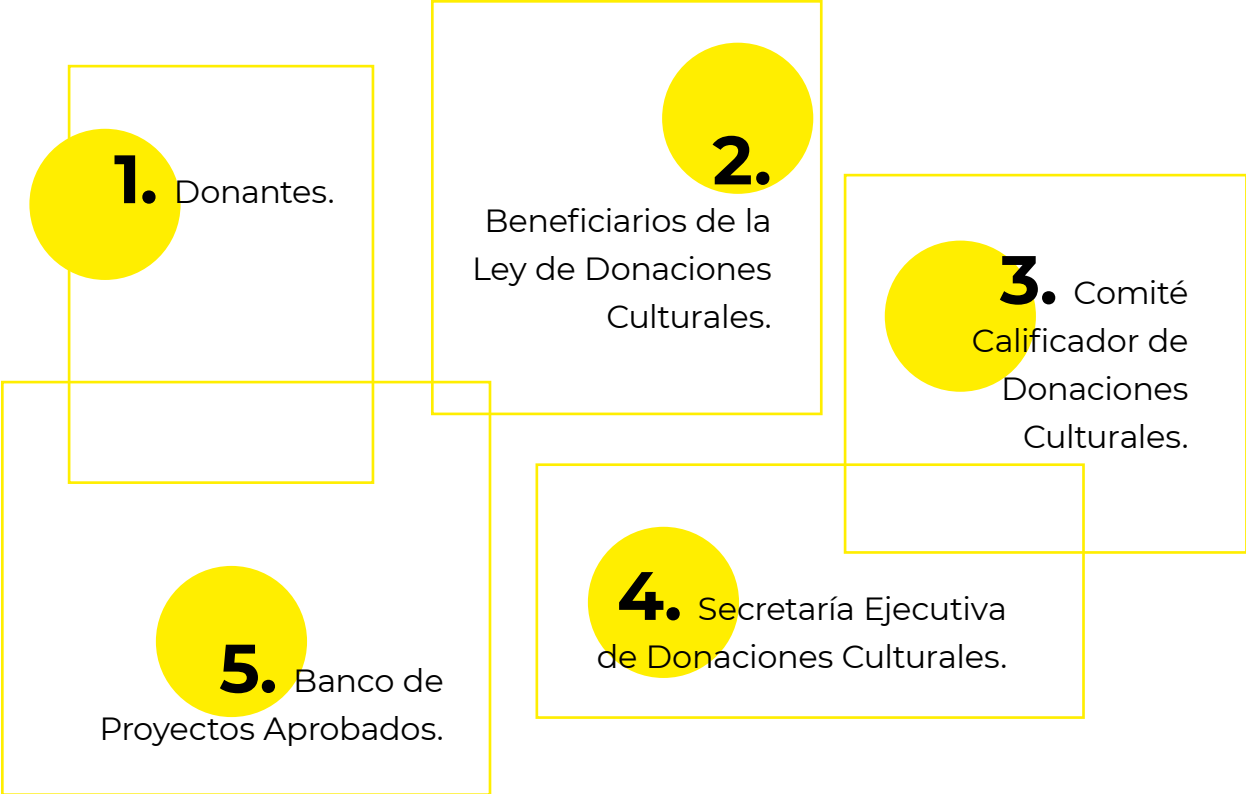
1. Donantes.

2. Beneficiarios de la Ley de Donaciones Culturales.

3. Comité Calificador de Donaciones Culturales.

4. Secretaría Ejecutiva de Donaciones Culturales.

5. Banco de Proyectos Aprobados.